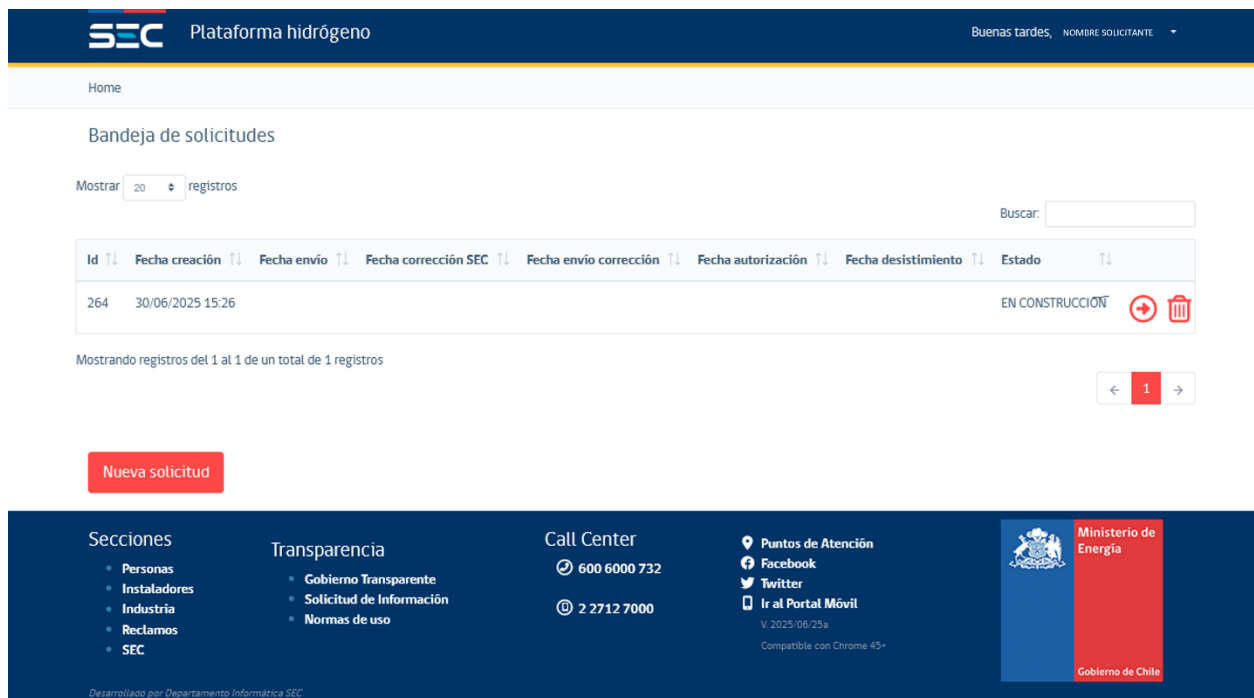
SEC Plataforma hidrógeno

Buenas tardes, NOMBRE SOLICITANTE

Home

Bandeja de solicitudes

Mostrar 20 registros

Buscar:

| Id | Fecha creación | Fecha envío | Fecha corrección SEC | Fecha envío corrección | Fecha autorización | Fecha desistimiento | Estado | |
|---|---|---|---|---|---|---|---|---|
| 264 | 30/06/2025 15:26 | | | | | | EN CONSTRUCCION | |

Mostrando registros del 1 al 1 de un total de 1 registros

← 1 →

Nueva solicitud

Secciones
- Personas
- Instaladores
- Industria
- Reclamos
- SEC

Transparencia
- Gobierno Transparente
- Solicitud de Información
- Normas de uso

Call Center
600 6000 732
2 2712 7000

Puntos de Atención
Facebook
Twitter
Ir al Portal Móvil
V. 2025/06/25a
Compatible con Chrome 45+

Ministerio de Energía
Gobierno de Chile

Desarrollado por Departamento Informática SEC